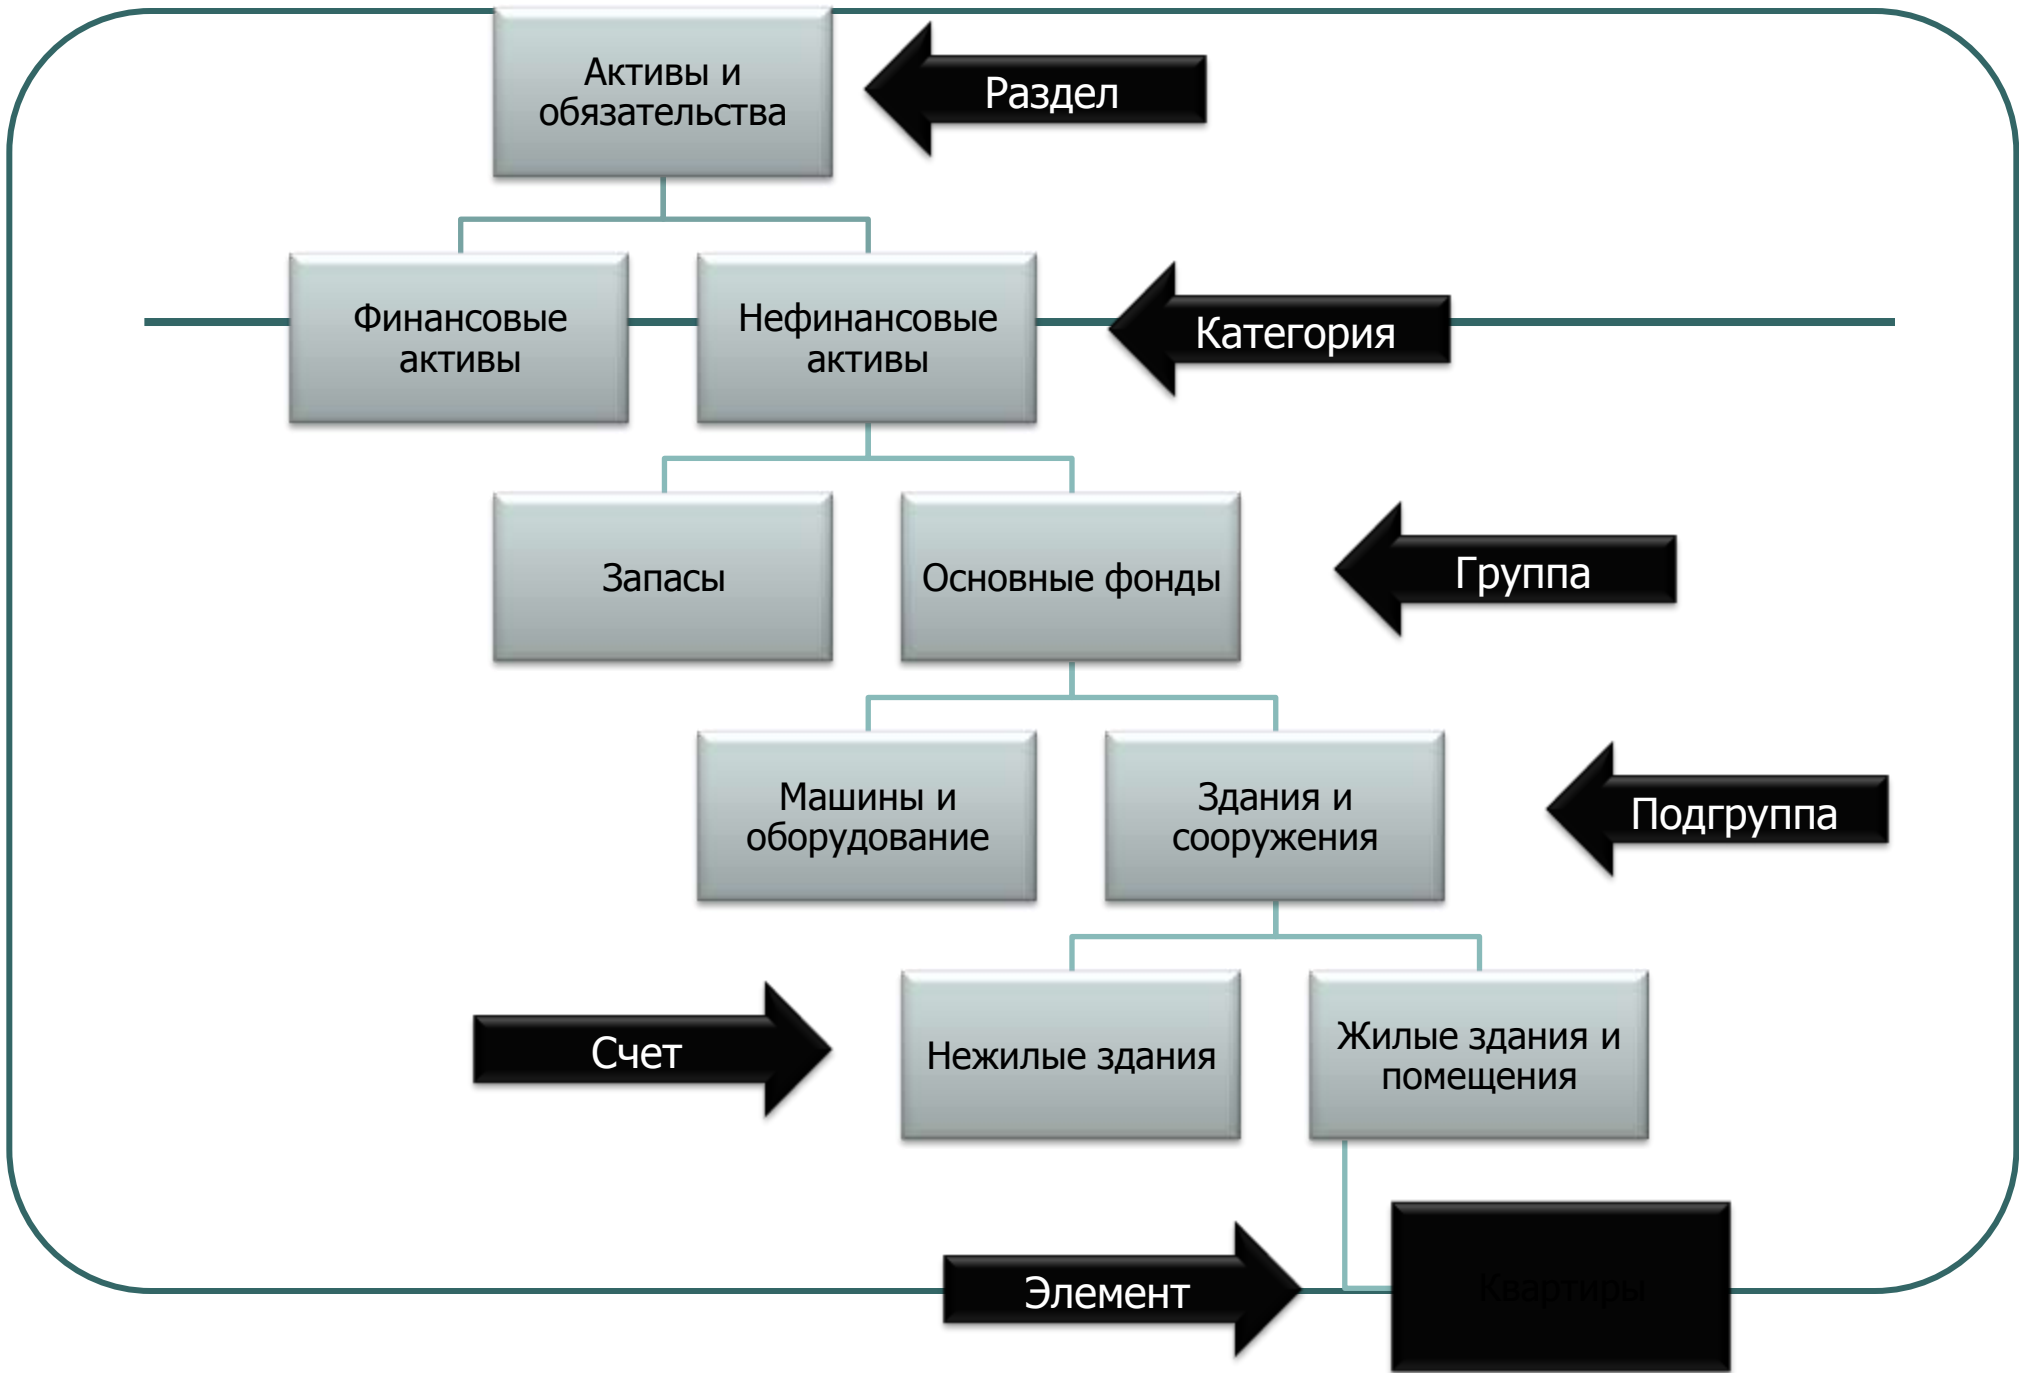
Активы и обязательства

Раздел

Финансовые активы

Нефинансовые активы

Категория

Запасы

Основные фонды

Группа

Машины и оборудование

Здания и сооружения

Подгруппа

Счет

Нежилые здания

Жилые здания и помещения

Элемент

Квартиры